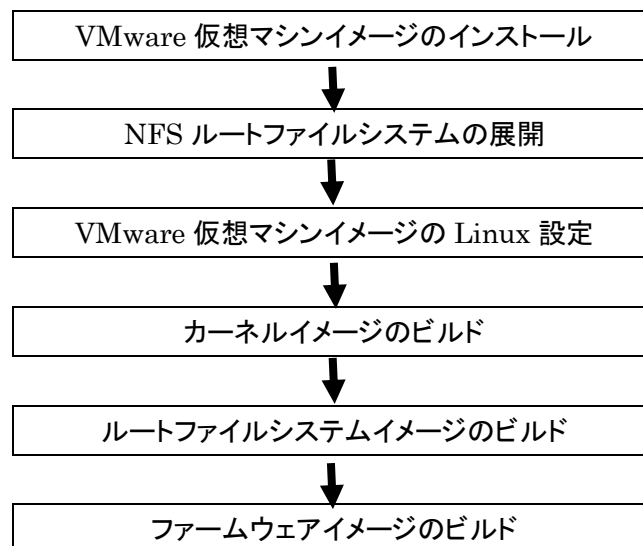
VMware 仮想マシンイメージのインストール

NFS ルートファイルシステムの展開

VMware 仮想マシンイメージの Linux 設定

カーネルイメージのビルド

ルートファイルシステムイメージのビルド

ファームウェアイメージのビルド